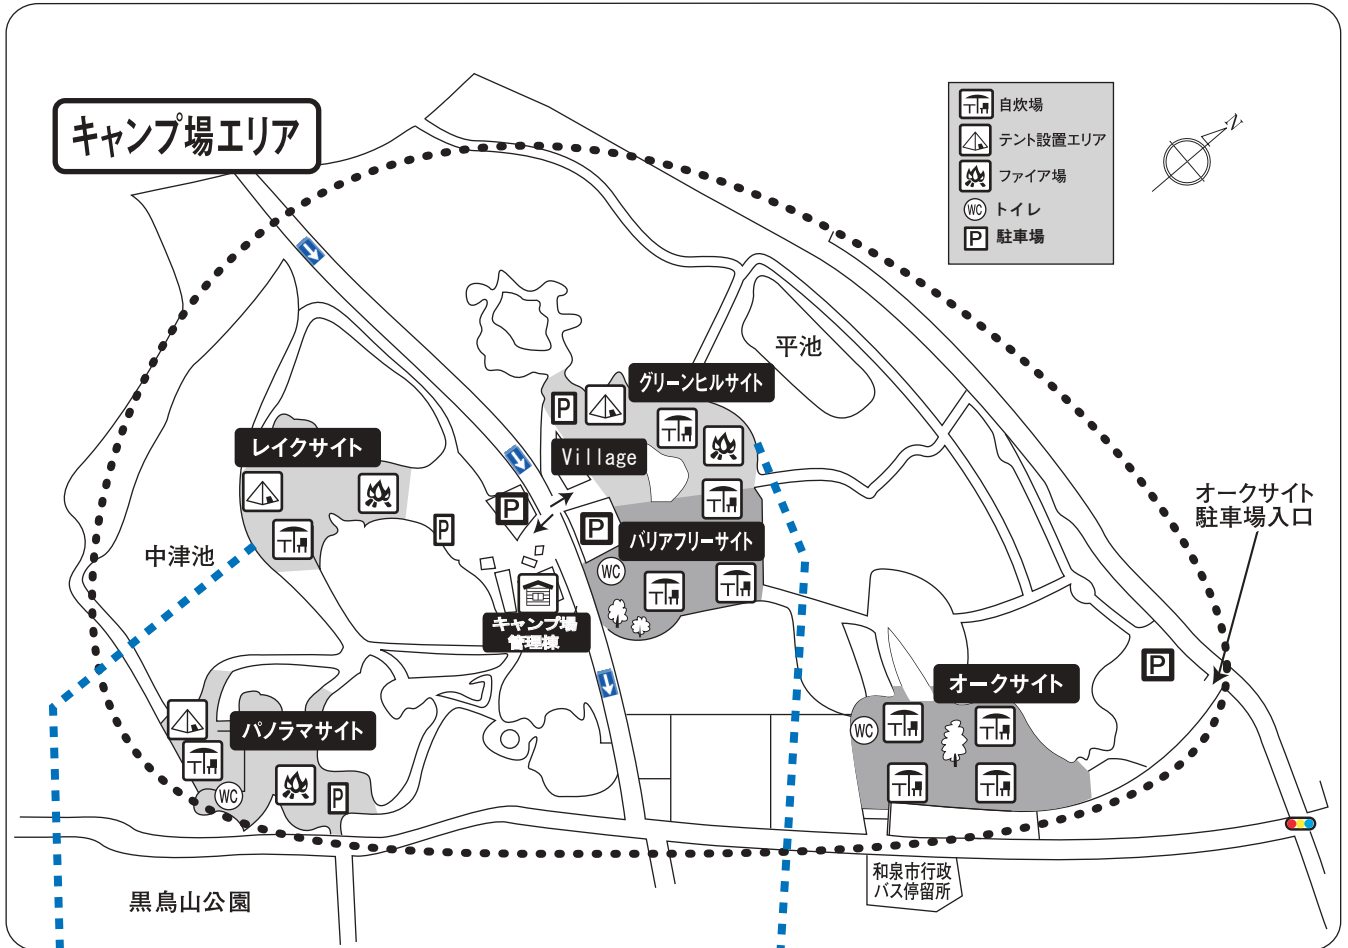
キャンプ場エリア

自炊場
テント設置エリア
ファイア場
WC トイレ
P 駐車場

N

平池
グリーンヒルサイト
P
Village
P
P
バリアフリーサイト
WC
レイクサイト
P
中津池
キャンプ場管理棟
オークサイト駐車場入口
P
オークサイト
WC
パノラマサイト
WC
P
和泉市行政バス停留所
黒鳥山公園